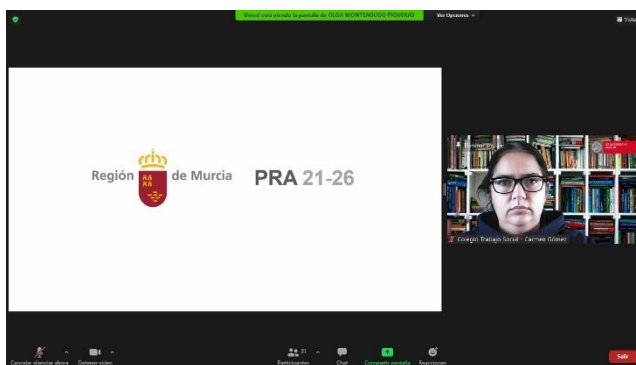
Usted está viendo la pantalla de OLGA MONTAGUDO PIQUERAS

Ver Opciones

Vista

Región de Murcia

PRA 21-26

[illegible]

Colegio Trabajo Social - Carmen Gómez

Cancelar silenciar ahora

Detener video

31

Participantes

Chat

Compartir pantalla

Reacciones

Salir